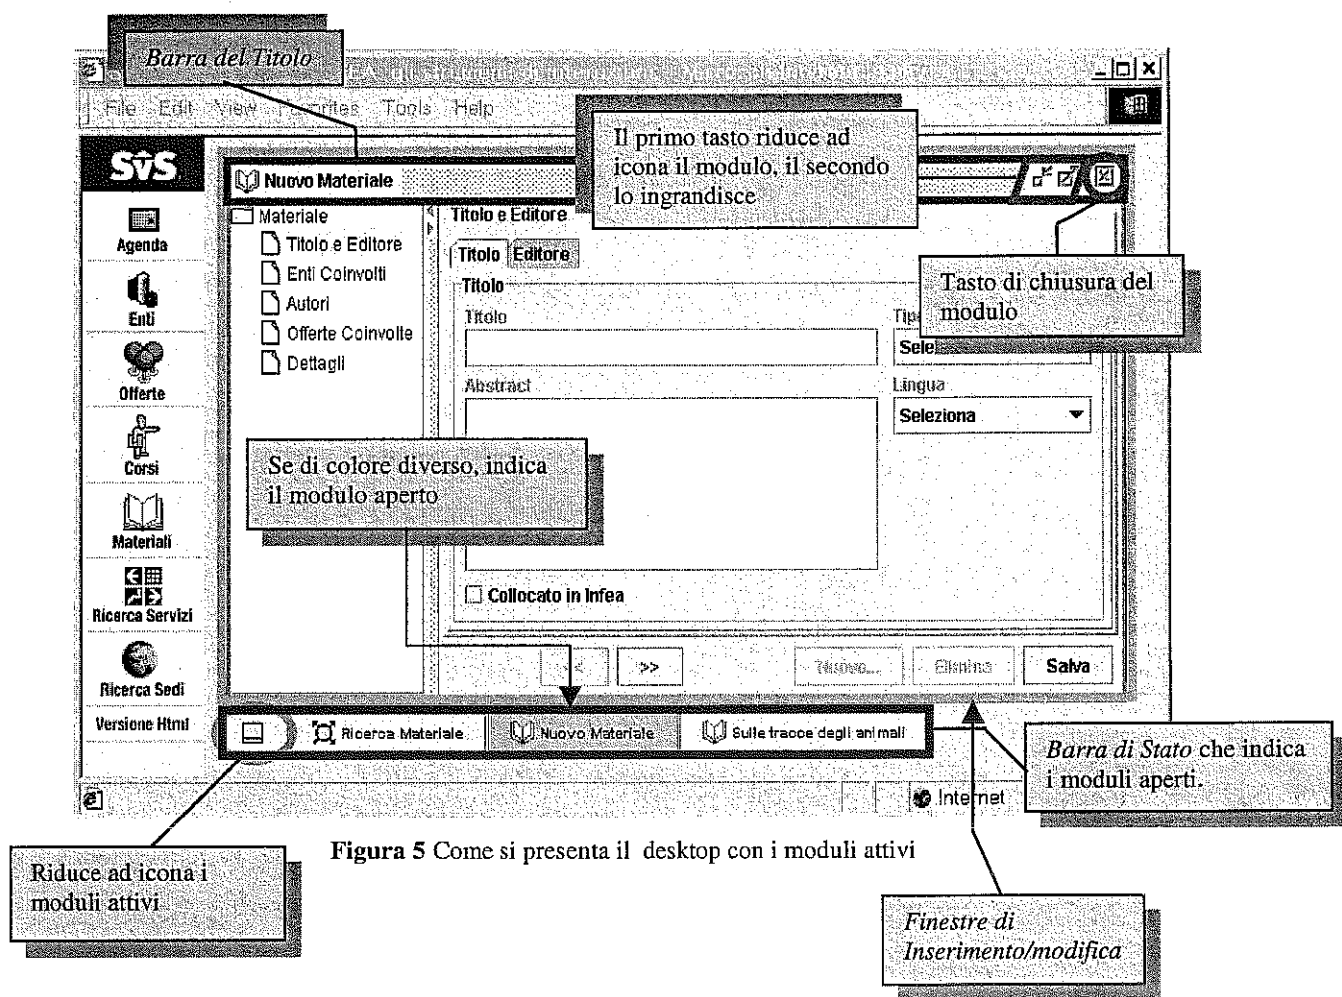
Barra del Titolo

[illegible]

File Edit View Favorites Tools Help

Il primo tasto riduce ad icona il modulo, il secondo lo ingrandisce

SvS

Nuovo Materiale

Agenda

Enti

Offerte

Corsi

Materiali

Ricerca Servizi

Ricerca Sedi

Versione Html

Materiale

Titolo e Editore

Enti Coinvolti

Autori

Offerte Coinvolte

Dettagli

Titolo e Editore

Titolo

Editore

Titolo

Titolo

Tipo

Sele

Tasto di chiusura del modulo

Abstract

Lingua

Seleziona

Se di colore diverso, indica il modulo aperto

Collocato in Infea

<<

>>

Nuovo...

Elimina

Salva

Ricerca Materiale

Nuovo Materiale

Sulle tracce degli animali

Barra di Stato che indica i moduli aperti.

Internet

Figura 5 Come si presenta il desktop con i moduli attivi

Riduce ad icona i moduli attivi

Finestre di Inserimento/modifica